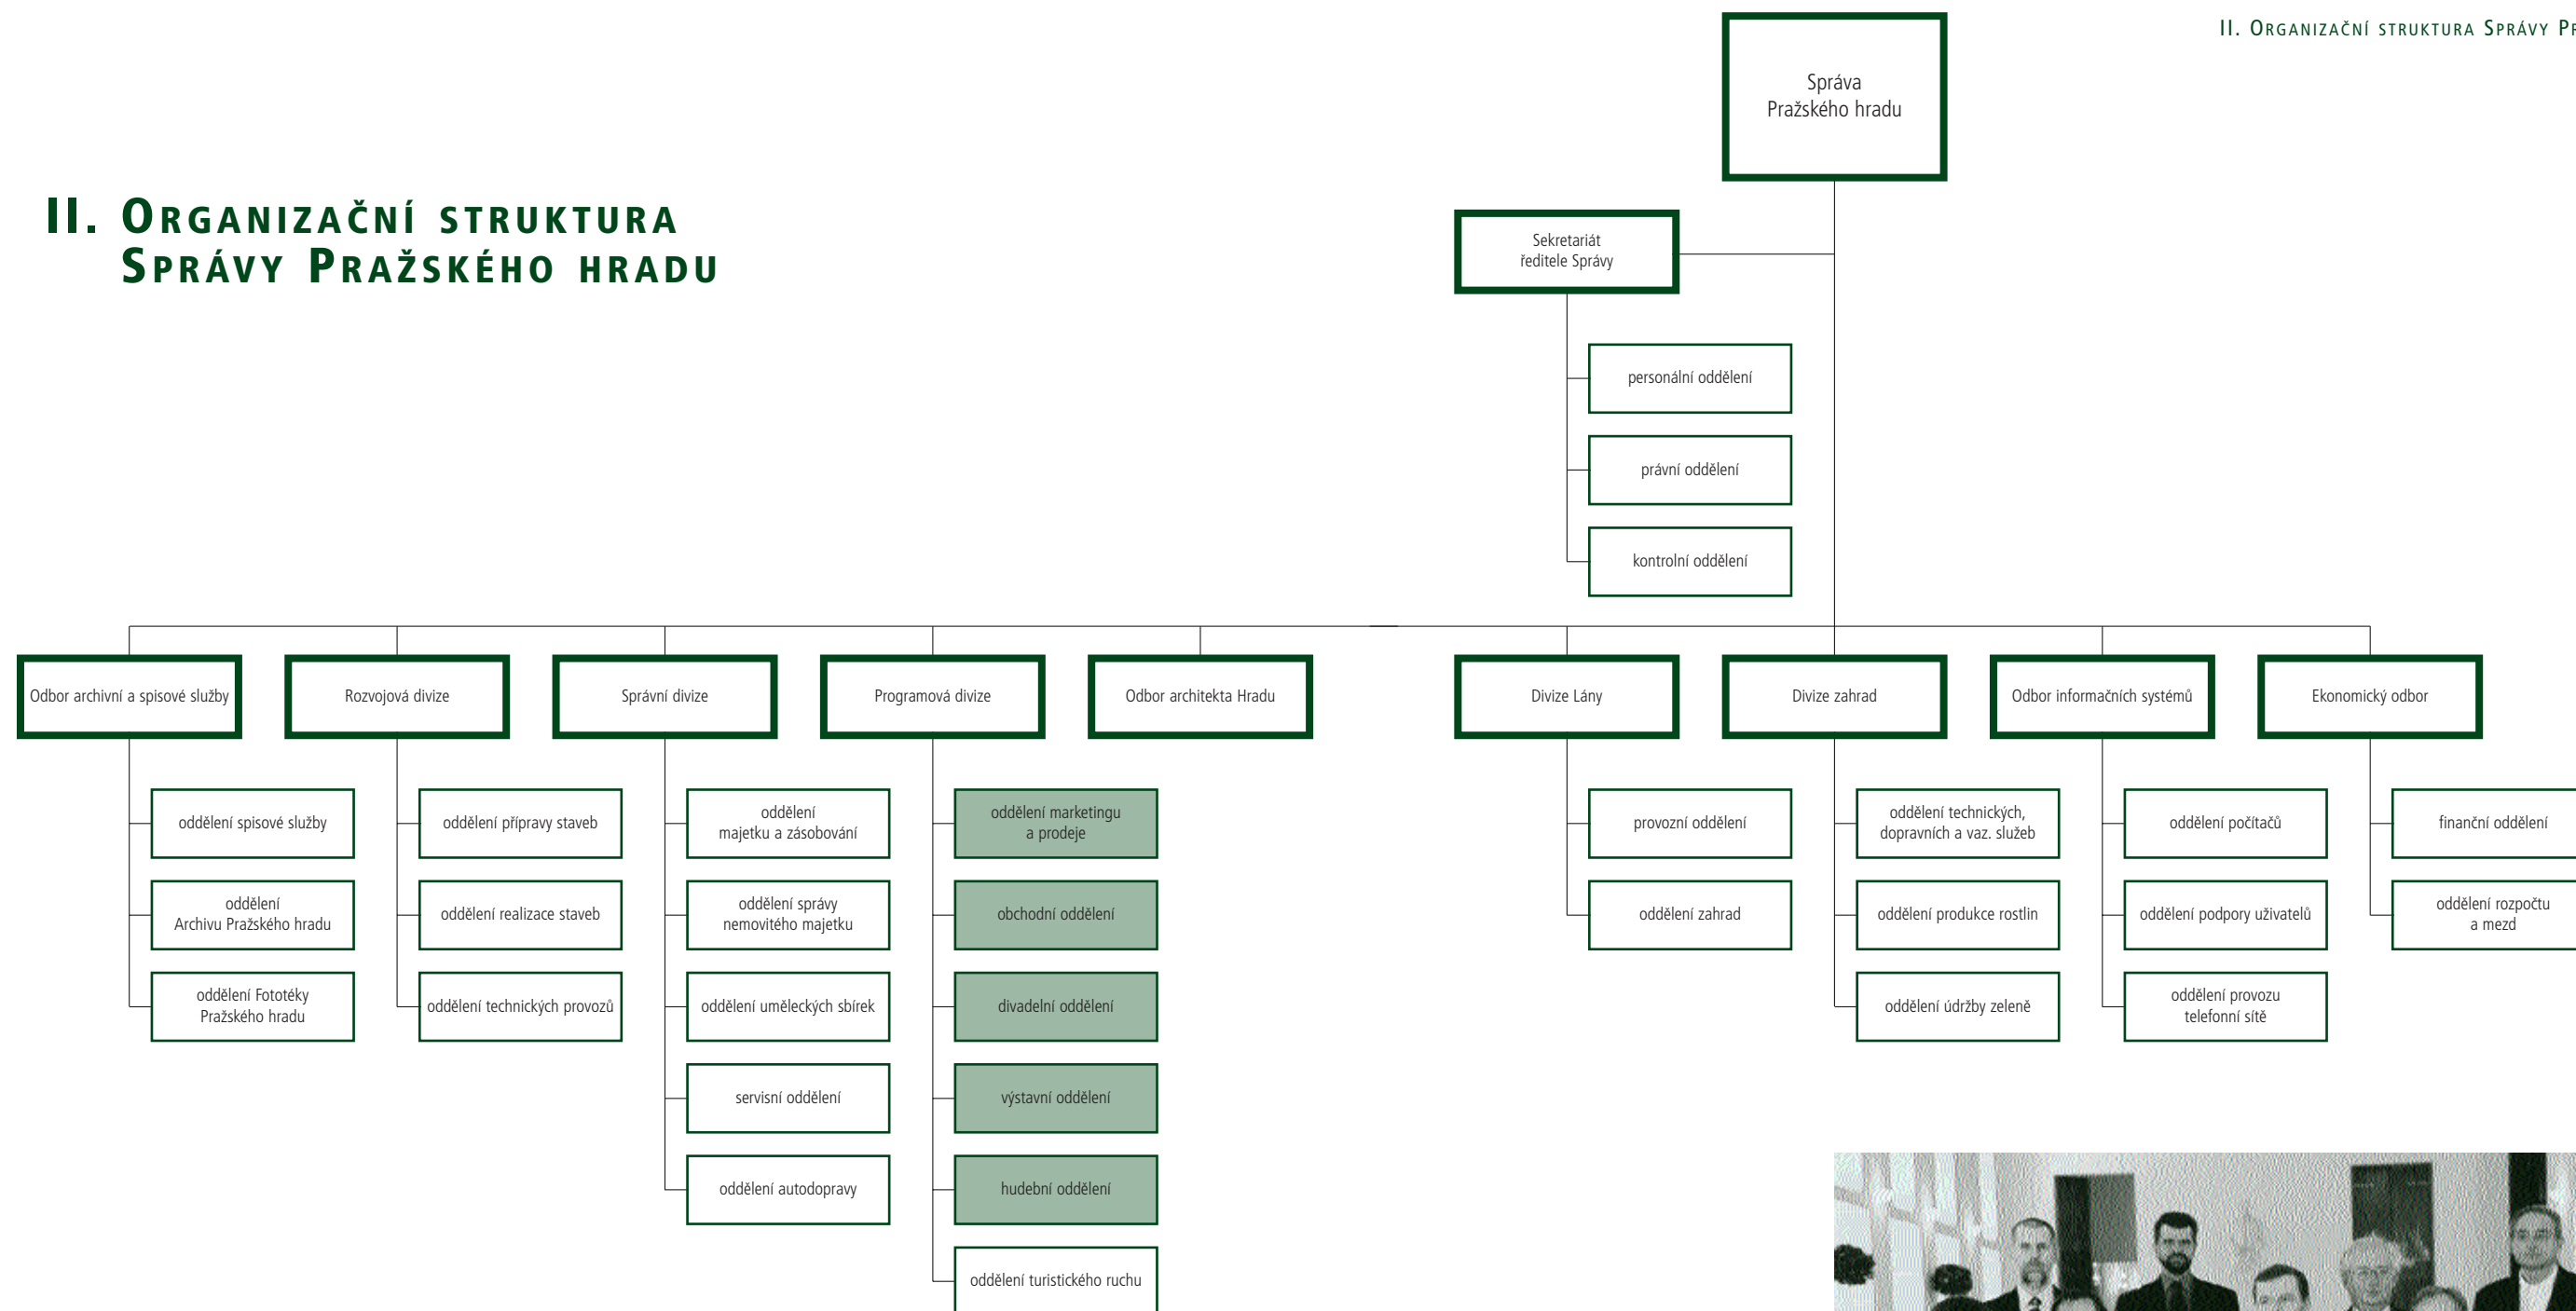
II. ORGANIZAČNÍ STRUKTURA SPRÁVY P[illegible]

II. ORGANIZAČNÍ STRUKTURA SPRÁVY PRAŽSKÉHO HRADU

Správa Pražského hradu

Sekretariát ředitele Správy

personální oddělení

právní oddělení

kontrolní oddělení

Odbor archivní a spisové služby

oddělení spisové služby

oddělení Archivu Pražského hradu

oddělení Fototéky Pražského hradu

Rozvojová divize

oddělení přípravy staveb

oddělení realizace staveb

oddělení technických provozů

Správní divize

oddělení majetku a zásobování

oddělení správy nemovitého majetku

oddělení uměleckých sbírek

servisní oddělení

oddělení autodopravy

Programová divize

oddělení marketingu a prodeje

obchodní oddělení

divadelní oddělení

výstavní oddělení

hudební oddělení

oddělení turistického ruchu

Odbor architekta Hradu

Divize Lány

provozní oddělení

oddělení zahrad

Divize zahrad

oddělení technických, dopravních a vaz. služeb

oddělení produkce rostlin

oddělení údržby zeleně

Odbor informačních systémů

oddělení počítačů

oddělení podpory uživatelů

oddělení provozu telefonní sítě

Ekonomický odbor

finanční oddělení

oddělení rozpočtu a mezd